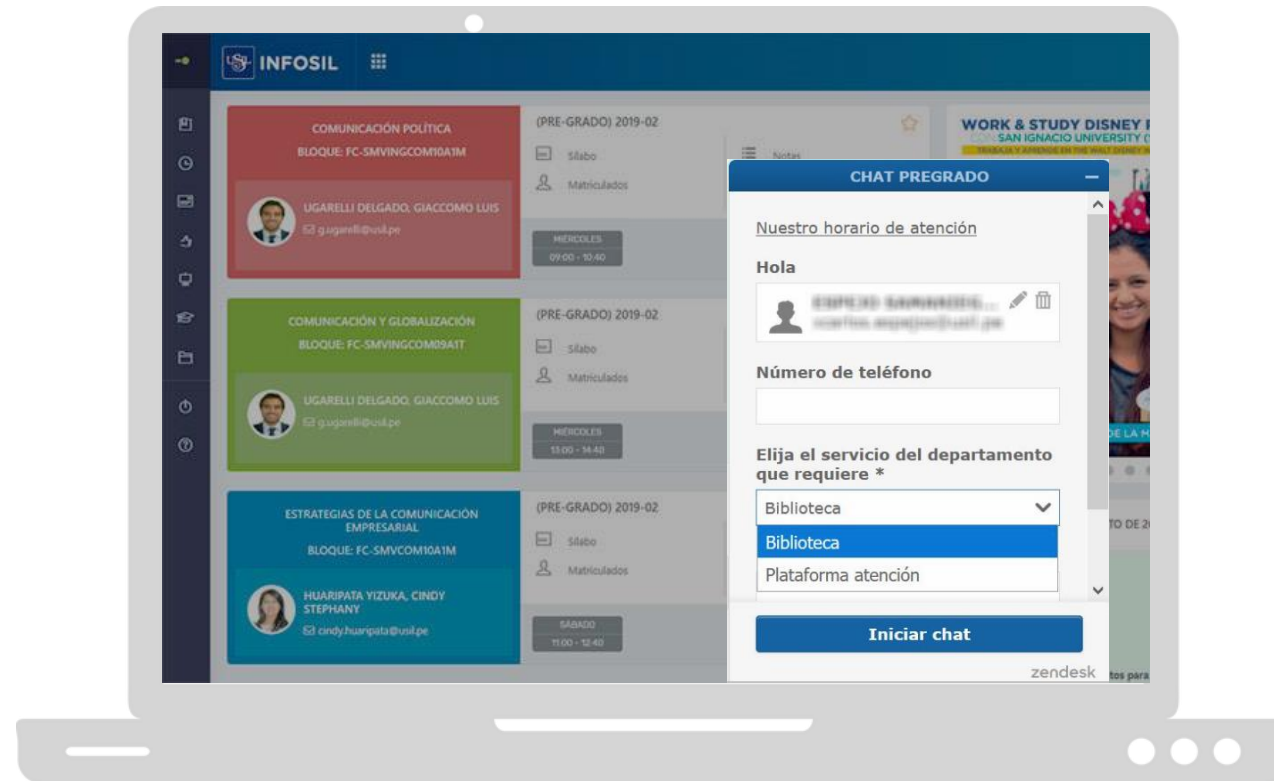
INFOSIL

COMUNICACIÓN POLÍTICA
BLOQUE: FC-SMVINGCOM10A1M

UGARELLI DELGADO, GIACCOMO LUIS
g.ugarelli@usil.pe

(PRE-GRADO) 2019-02
Sílabo
Matriculados
Notas

MIÉRCOLES
09:00 - 10:40

COMUNICACIÓN Y GLOBALIZACIÓN
BLOQUE: FC-SMVINGCOM09A1T

UGARELLI DELGADO, GIACCOMO LUIS
g.ugarelli@usil.pe

(PRE-GRADO) 2019-02
Sílabo
Matriculados

MIÉRCOLES
13:00 - 14:40

ESTRATEGIAS DE LA COMUNICACIÓN EMPRESARIAL
BLOQUE: FC-SMVCOM10A1M

HUARIPATA YIZUKA, CINDY STEPHANY
cindy.huaripata@usil.pe

(PRE-GRADO) 2019-02
Sílabo
Matriculados

SÁBADO
11:00 - 12:40

WORK & STUDY DISNEY
SAN IGNACIO UNIVERSITY
TRABAJA Y APRENDE EN THE WALT DISNEY

DE LA M

TO DE 2

tos para

CHAT PREGRADO

Nuestro horario de atención

Hola

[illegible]
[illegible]

Número de teléfono

Elija el servicio del departamento que requiere *

Biblioteca

Biblioteca
Plataforma atención

Iniciar chat

zendesk